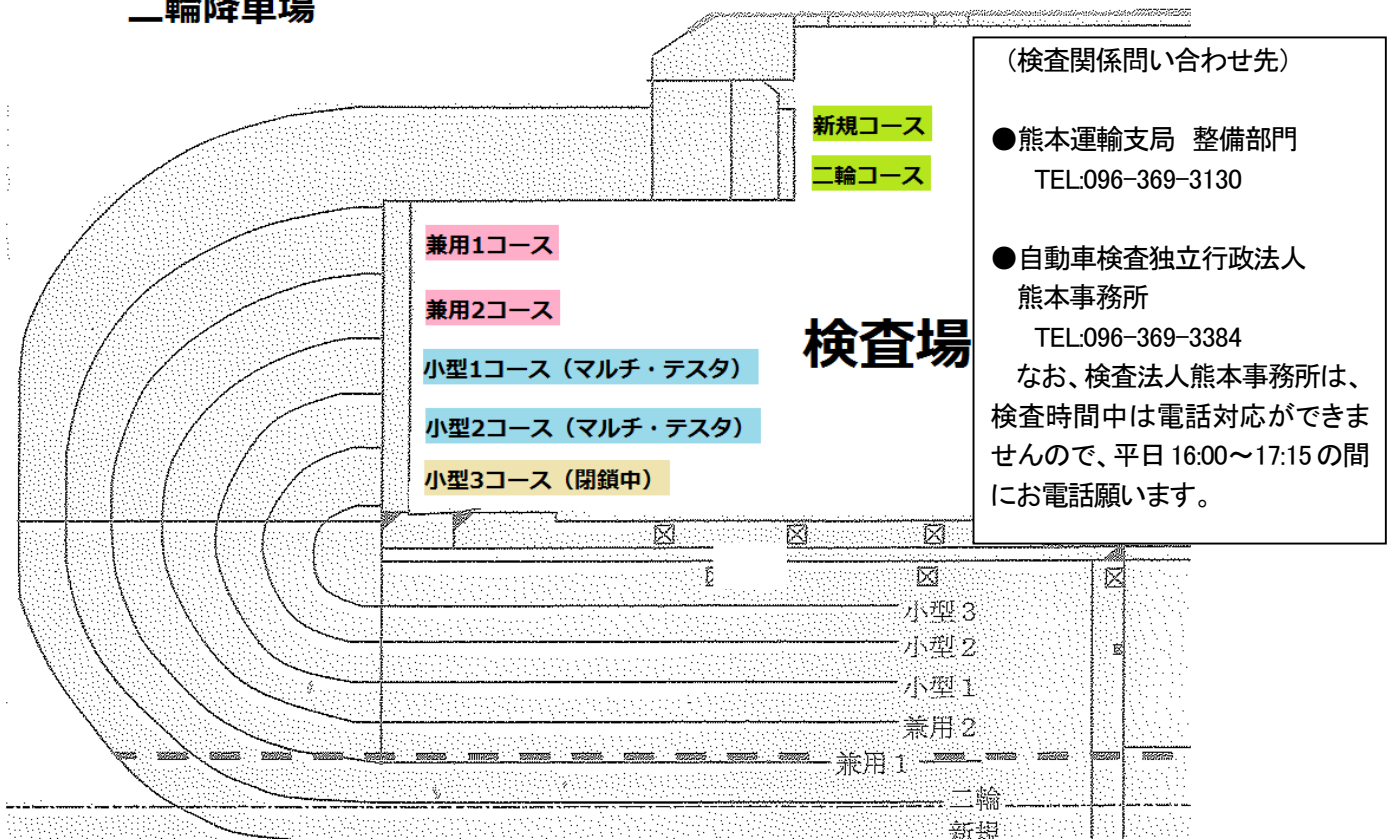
二輪降車場

新規コース

二輪コース

兼用1コース

兼用2コース

検査場

小型1コース（マルチ・テスタ）

小型2コース（マルチ・テスタ）

小型3コース（閉鎖中）

（検査関係問い合わせ先）

●熊本運輸支局　整備部門
TEL:096-369-3130

●自動車検査独立行政法人
熊本事務所
TEL:096-369-3384
なお、検査法人熊本事務所は、検査時間中は電話対応ができませんので、平日 16:00～17:15 の間にお電話願います。

小型３

小型２

小型１

兼用２

兼用１

二輪

新規